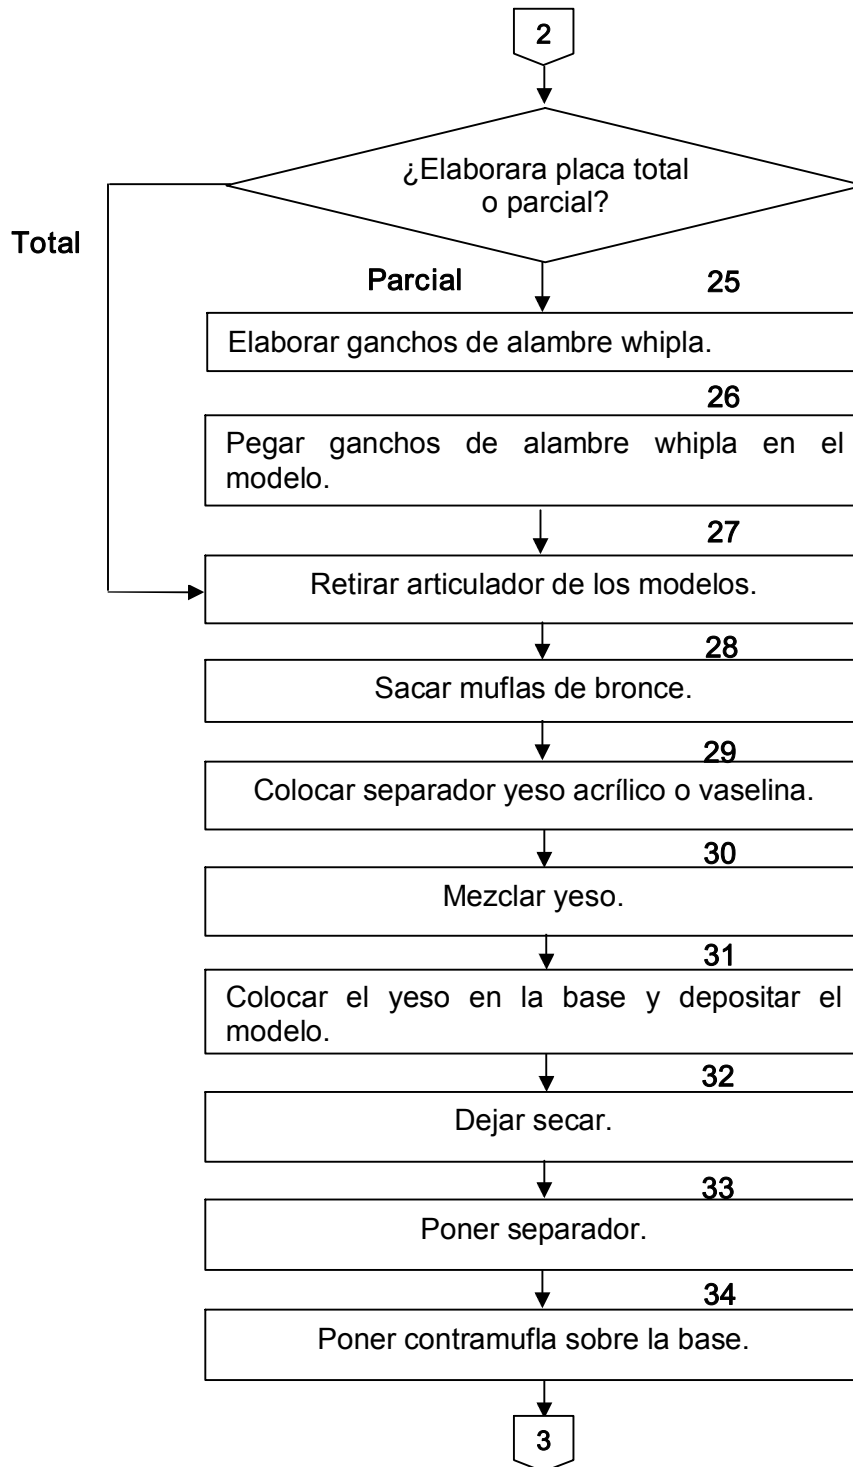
2

¿Elaborara placa total o parcial?

Total

Parcial

25

Elaborar ganchos de alambre whipla.

26

Pegar ganchos de alambre whipla en el modelo.

27

Retirar articulador de los modelos.

28

Sacar muflas de bronce.

29

Colocar separador yeso acrílico o vaselina.

30

Mezclar yeso.

31

Colocar el yeso en la base y depositar el modelo.

32

Dejar secar.

33

Poner separador.

34

Poner contramufla sobre la base.

3